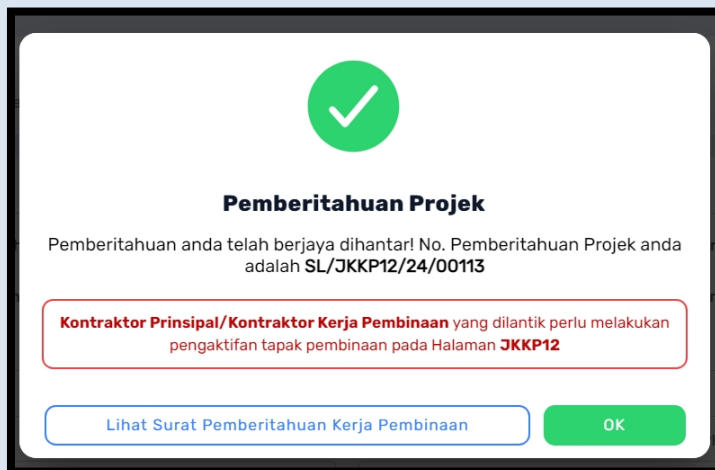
Pemberitahuan Projek

Pemberitahuan anda telah berjaya dihantar! No. Pemberitahuan Projek anda adalah SL/JKKP12/24/00113

Kontraktor Prinsipal/Kontraktor Kerja Pembinaan yang dilantik perlu melakukan pengaktifan tapak pembinaan pada Halaman JKKP12

Lihat Surat Pemberitahuan Kerja Pembinaan

OK